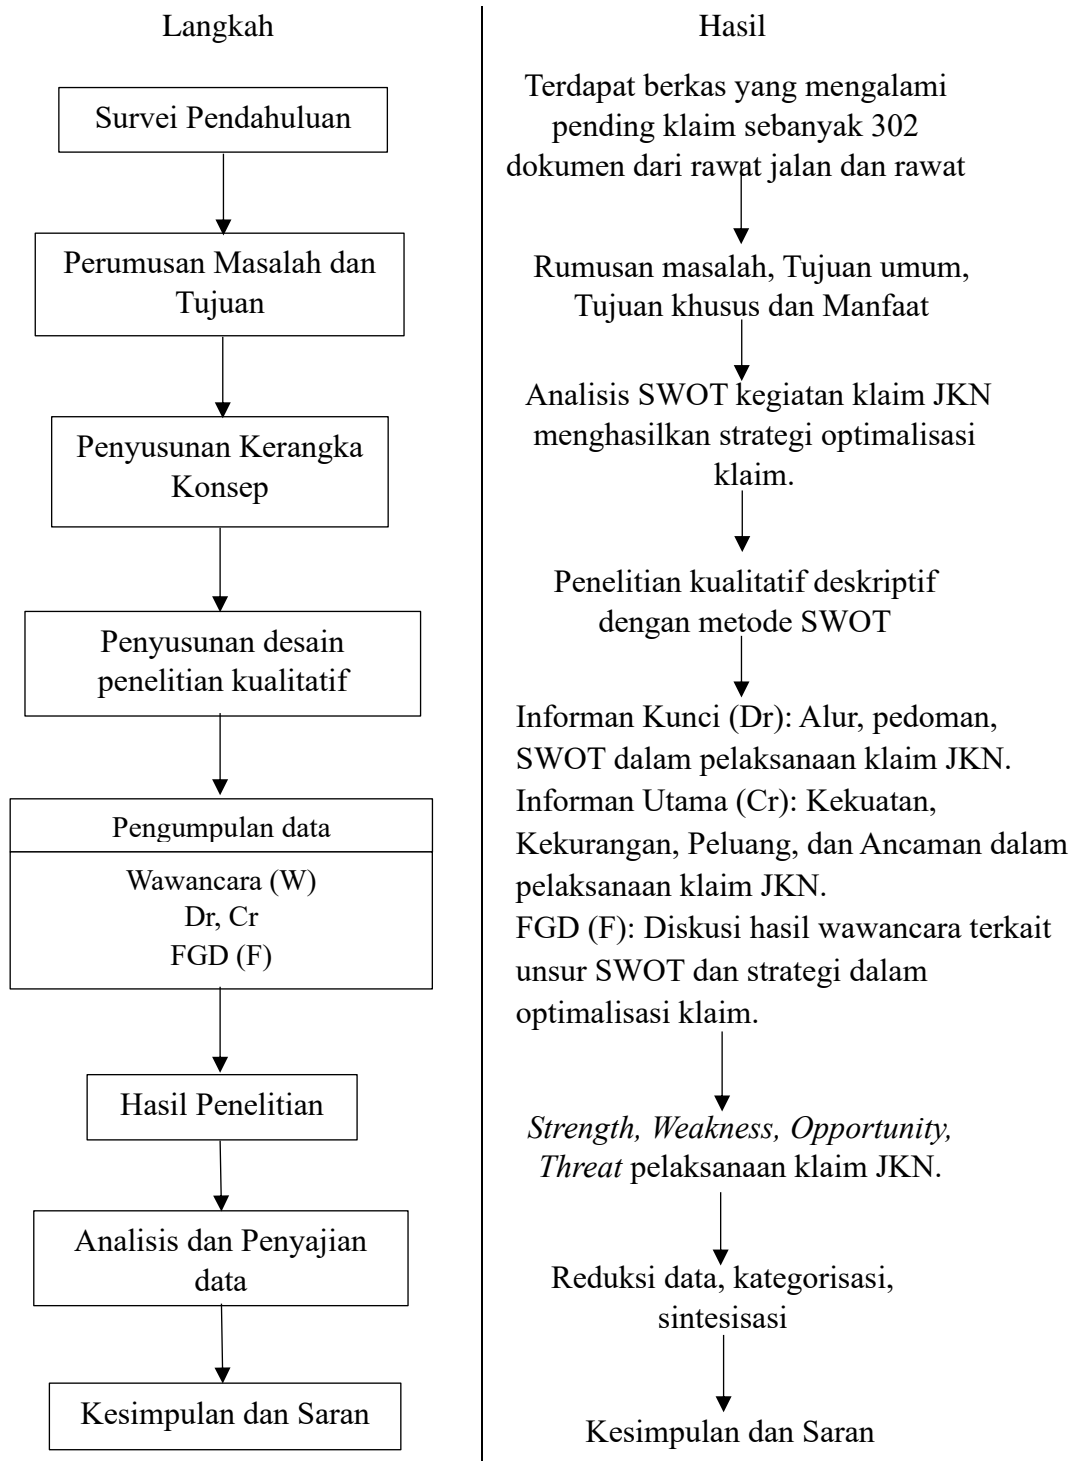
Langkah

Survei Pendahuluan

Perumusan Masalah dan Tujuan

Penyusunan Kerangka Konsep

Penyusunan desain penelitian kualitatif

Pengumpulan data

Wawancara (W)
Dr, Cr
FGD (F)

Hasil Penelitian

Analisis dan Penyajian data

Kesimpulan dan Saran

Hasil

Terdapat berkas yang mengalami pending klaim sebanyak 302 dokumen dari rawat jalan dan rawat

Rumusan masalah, Tujuan umum, Tujuan khusus dan Manfaat

Analisis SWOT kegiatan klaim JKN menghasilkan strategi optimalisasi klaim.

Penelitian kualitatif deskriptif dengan metode SWOT

Informan Kunci (Dr): Alur, pedoman, SWOT dalam pelaksanaan klaim JKN.
Informan Utama (Cr): Kekuatan, Kekurangan, Peluang, dan Ancaman dalam pelaksanaan klaim JKN.
FGD (F): Diskusi hasil wawancara terkait unsur SWOT dan strategi dalam optimalisasi klaim.

Strength, Weakness, Opportunity, Threat pelaksanaan klaim JKN.

Reduksi data, kategorisasi, sintesisasi

Kesimpulan dan Saran